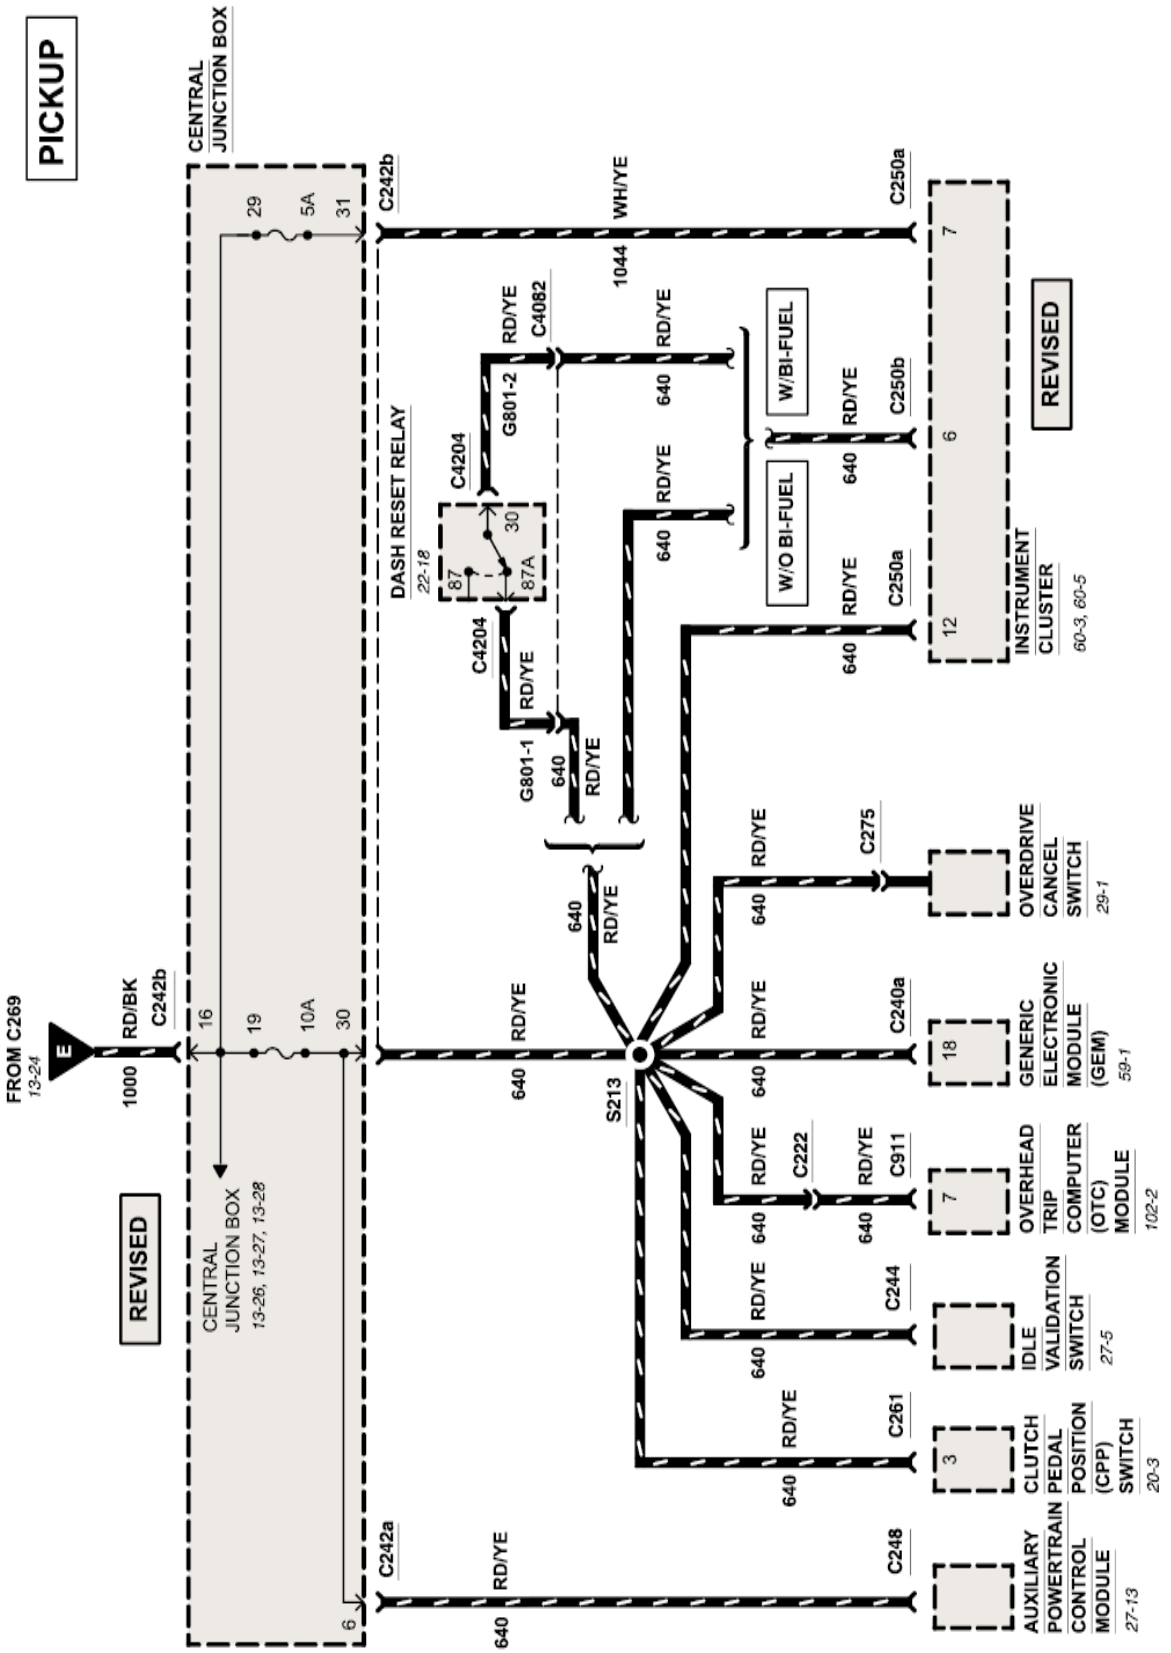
PICKUP

CENTRAL JUNCTION BOX

C242b

29

5A

31

WH/YE

1044

C250a

7

RD/YE

C4082

RD/YE

640

G801-2

DASH RESET RELAY

22-18

C4204

30

87

87A

C4204

RD/YE

G801-1

640

RD/YE

RD/YE

640

W/BI-FUEL

W/O BI-FUEL

RD/YE

640

C250b

6

RD/YE

640

C250a

12

INSTRUMENT CLUSTER

60-3, 60-5

REVISED

FROM C269

13-24

E

1000

RD/BK

C242b

16

19

10A

30

640

RD/YE

640

RD/YE

S213

RD/YE

640

C275

OVERDRIVE CANCEL SWITCH

29-1

RD/YE

640

C240a

18

GENERIC ELECTRONIC MODULE (GEM)

59-1

RD/YE

640

C222

RD/YE

640

C911

7

OVERHEAD TRIP COMPUTER (OTC) MODULE

102-2

RD/YE

640

C244

IDLE VALIDATION SWITCH

27-5

RD/YE

640

C261

3

CLUTCH PEDAL POSITION (CPP) SWITCH

20-3

REVISED

CENTRAL JUNCTION BOX

13-26, 13-27, 13-28

C242a

6

RD/YE

640

C248

AUXILIARY POWERTRAIN CONTROL MODULE

27-13